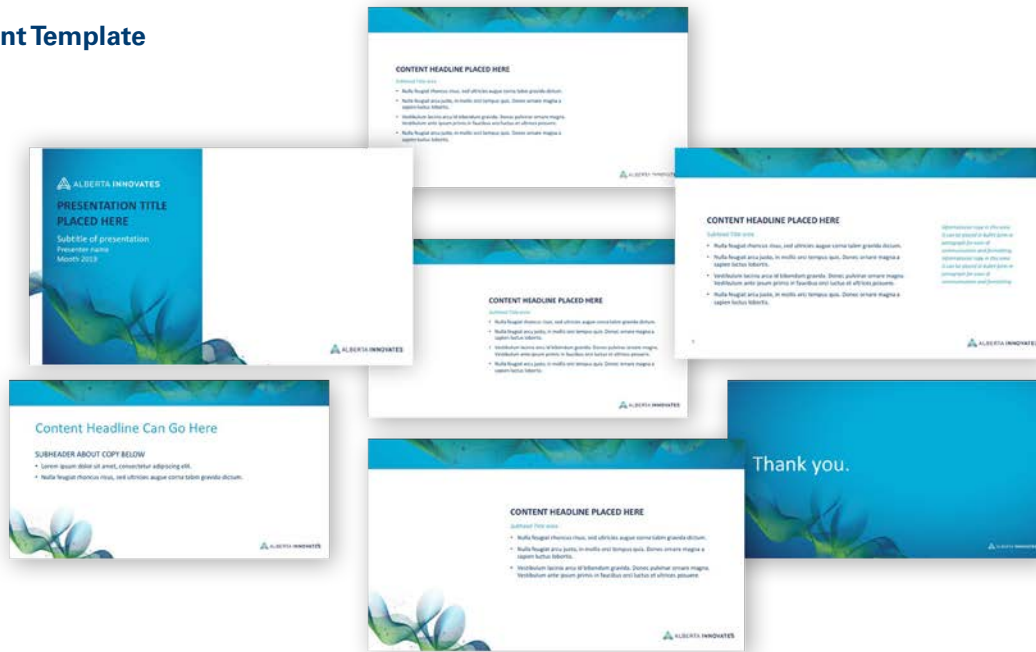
nt Template

CONTENT HEADLINE PLACED HERE

Subhead Title area

• Nulla feugiat rhoncus risus, sed ultricies augue cursus tabm gravida dictum.

• Nulla feugiat arcu justo, in mollis orci tempus quis. Donec ornare magna a sapien luctus lobortis.

• Vestibulum lacinia arcu id bibendum gravida. Donec pulvinar ornare magna. Vestibulum ante ipsum primis in faucibus orci luctus et ultrices posuere.

• Nulla feugiat arcu justo, in mollis orci tempus quis. Donec ornare magna a sapien luctus lobortis.

ALBERTA INNOVATES

ALBERTA INNOVATES

PRESENTATION TITLE PLACED HERE

Subtitle of presentation

Presenter name

Month 2019

ALBERTA INNOVATES

CONTENT HEADLINE PLACED HERE

Subhead Title area

• Nulla feugiat rhoncus risus, sed ultricies augue cursus tabm gravida dictum.

• Nulla feugiat arcu justo, in mollis orci tempus quis. Donec ornare magna a sapien luctus lobortis.

• Vestibulum lacinia arcu id bibendum gravida. Donec pulvinar ornare magna. Vestibulum ante ipsum primis in faucibus orci luctus et ultrices posuere.

• Nulla feugiat arcu justo, in mollis orci tempus quis. Donec ornare magna a sapien luctus lobortis.

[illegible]

ALBERTA INNOVATES

CONTENT HEADLINE PLACED HERE

Subhead Title area

• Nulla feugiat rhoncus risus, sed ultricies augue cursus tabm gravida dictum.

• Nulla feugiat arcu justo, in mollis orci tempus quis. Donec ornare magna a sapien luctus lobortis.

• Vestibulum lacinia arcu id bibendum gravida. Donec pulvinar ornare magna. Vestibulum ante ipsum primis in faucibus orci luctus et ultrices posuere.

• Nulla feugiat arcu justo, in mollis orci tempus quis. Donec ornare magna a sapien luctus lobortis.

ALBERTA INNOVATES

Content Headline Can Go Here

SUBHEADER ABOUT COPY BELOW

• Lorem ipsum dolor sit amet, consectetur adipiscing elit.

• Nulla feugiat rhoncus risus, sed ultricies augue cursus tabm gravida dictum.

ALBERTA INNOVATES

CONTENT HEADLINE PLACED HERE

Subhead Title area

• Nulla feugiat rhoncus risus, sed ultricies augue cursus tabm gravida dictum.

• Nulla feugiat arcu justo, in mollis orci tempus quis. Donec ornare magna a sapien luctus lobortis.

• Vestibulum lacinia arcu id bibendum gravida. Donec pulvinar ornare magna. Vestibulum ante ipsum primis in faucibus orci luctus et ultrices posuere.

ALBERTA INNOVATES

Thank you.

ALBERTA INNOVATES